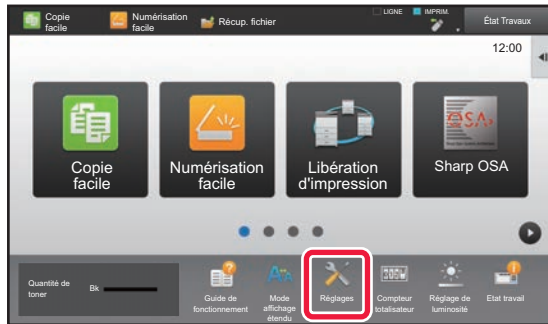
Copie facile
Numérisation facile
Récup. fichier
LIGNE
IMPRIM.
État Travaux
12:00

Copie facile
Numérisation facile
Libération d'impression
Sharp OSA
OSA

Quantité de toner
Bk
Guide de fonctionnement
Mode affichage étendu
Réglages
Compteur totalisateur
Réglage de luminosité
État travail